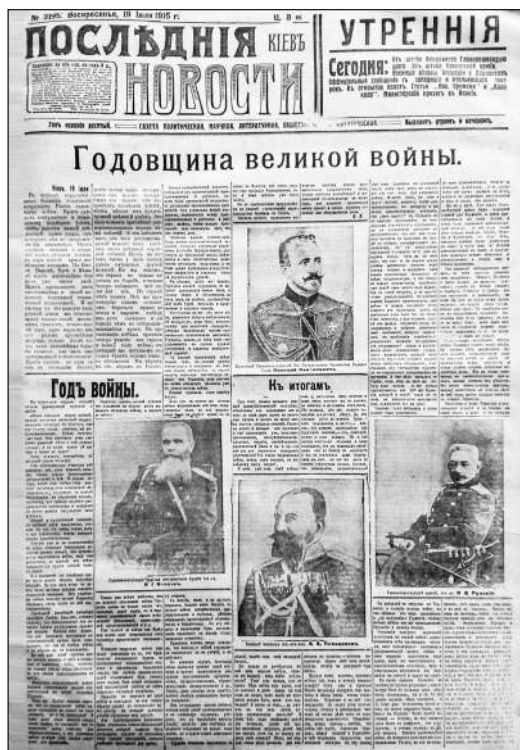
№ 3295. Воскресенье, 19 Іюля 1915 г. Ц. 5 к.

ПОСЛѢДНІЯ КІЕВ. НОВОСТИ

УТРЕННІЯ

Сегодня: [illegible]

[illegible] ГАЗЕТА ПОЛИТИЧЕСКАЯ, НАУЧНАЯ, ЛИТЕРАТУРНАЯ, ОБЩЕСТВ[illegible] Выходит утромъ и вечеромъ.

Годовщина великой войны.

Годъ войны.

Къ итогамъ.

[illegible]